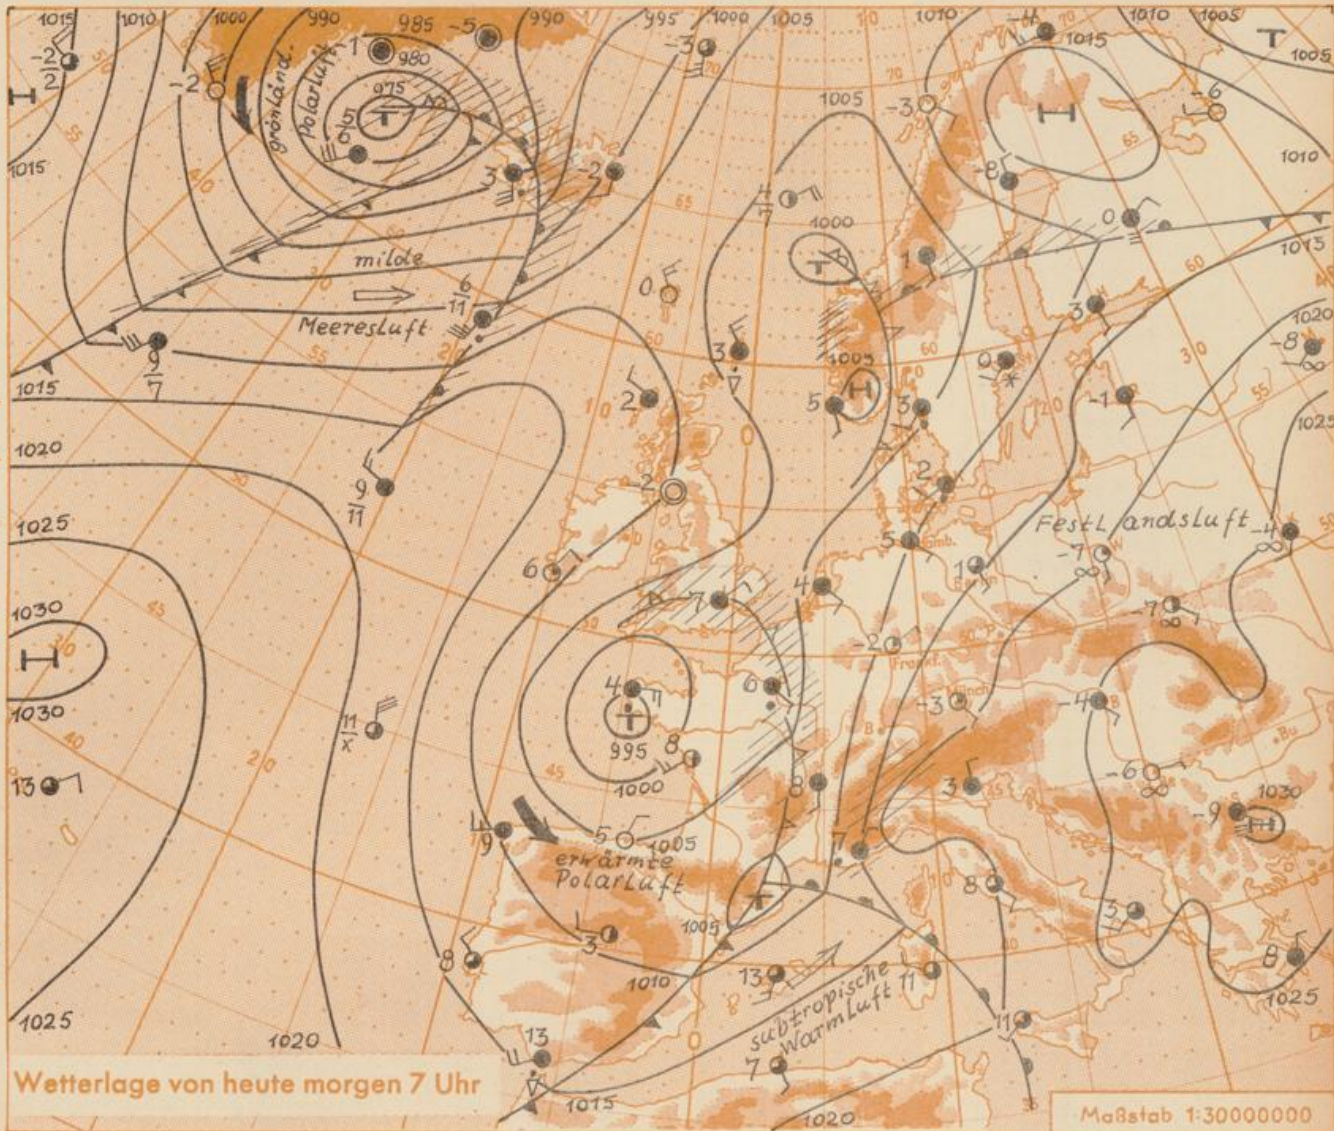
grönländ. Polarluft

milde Meeresluft

Festlandsluft

erwärmte Polarluft

subtropische Warmluft

1015 1010 1000 990 985 980 975 995 1000 1005 1010 1015 1020 1025 1030

Wetterlage von heute morgen 7 Uhr

Maßstab 1:30000000